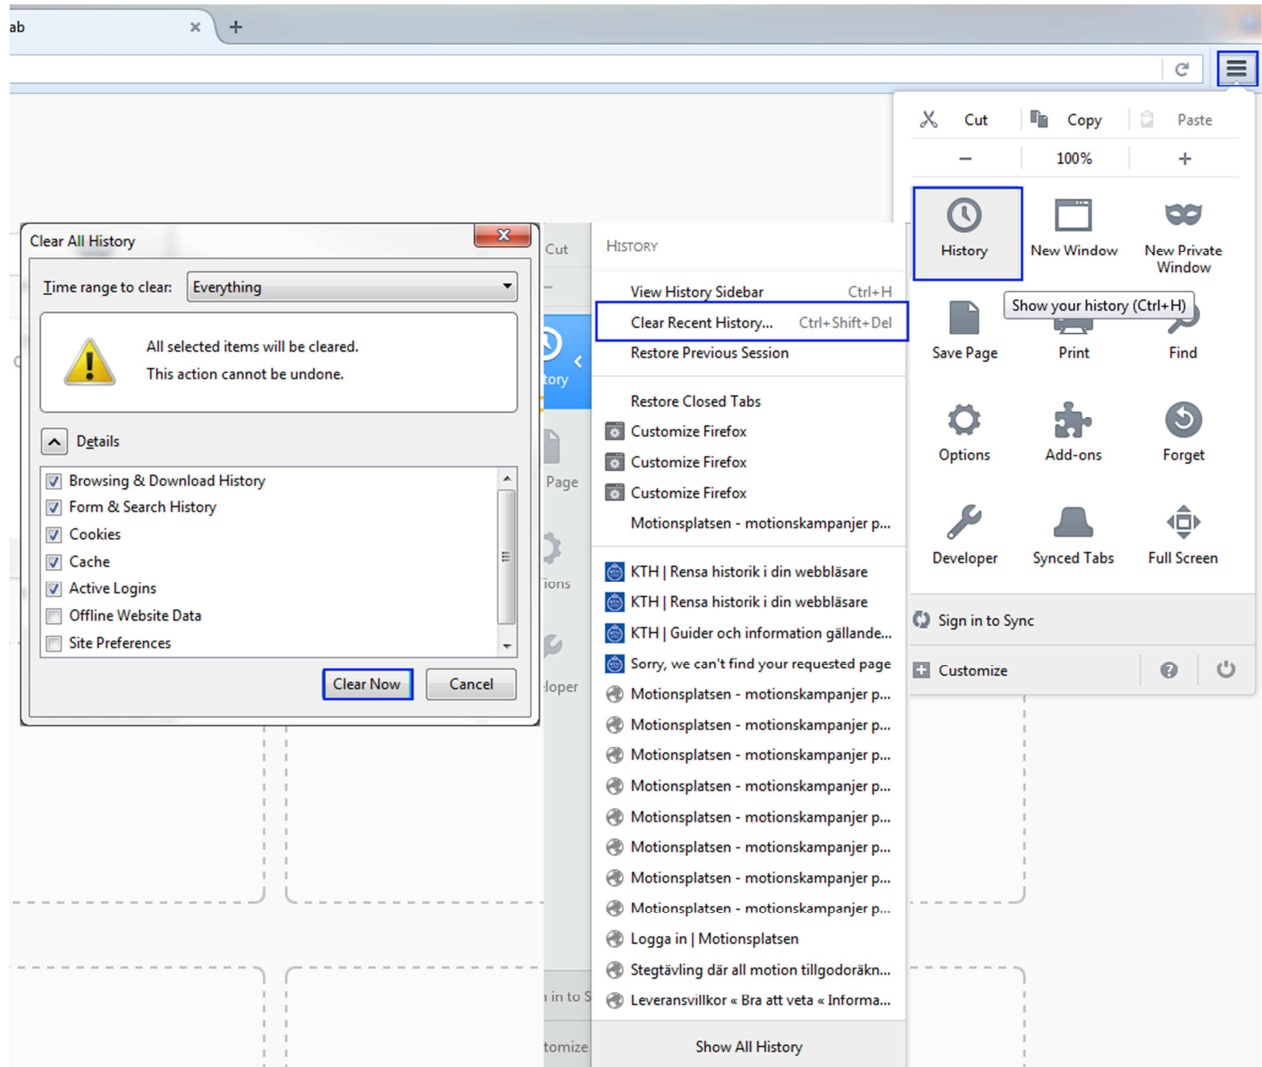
ab ×   +

Clear All History

Time range to clear: Everything

All selected items will be cleared.
This action cannot be undone.

Details

Browsing & Download History
Form & Search History
Cookies
Cache
Active Logins
Offline Website Data
Site Preferences

Clear Now   Cancel

Cut

tory

Page

ions

loper

in to S

tomize

History

View History Sidebar   Ctrl+H
Clear Recent History...   Ctrl+Shift+Del
Restore Previous Session

Restore Closed Tabs
Customize Firefox
Customize Firefox
Customize Firefox
Motionsplatsen - motionskampanjer p...

KTH | Rensa historik i din webbläsare
KTH | Rensa historik i din webbläsare
KTH | Guider och information gällande...
Sorry, we can't find your requested page
Motionsplatsen - motionskampanjer p...
Motionsplatsen - motionskampanjer p...
Motionsplatsen - motionskampanjer p...
Motionsplatsen - motionskampanjer p...
Motionsplatsen - motionskampanjer p...
Motionsplatsen - motionskampanjer p...
Motionsplatsen - motionskampanjer p...
Motionsplatsen - motionskampanjer p...
Logga in | Motionsplatsen
Stegtävling där all motion tillgodoräkn...
Leveransvillkor « Bra att veta « Informa...

Show All History

Cut   Copy   Paste
–   100%   +

History   New Window   New Private Window

Show your history (Ctrl+H)

Save Page   Print   Find

Options   Add-ons   Forget

Developer   Synced Tabs   Full Screen

Sign in to Sync

Customize